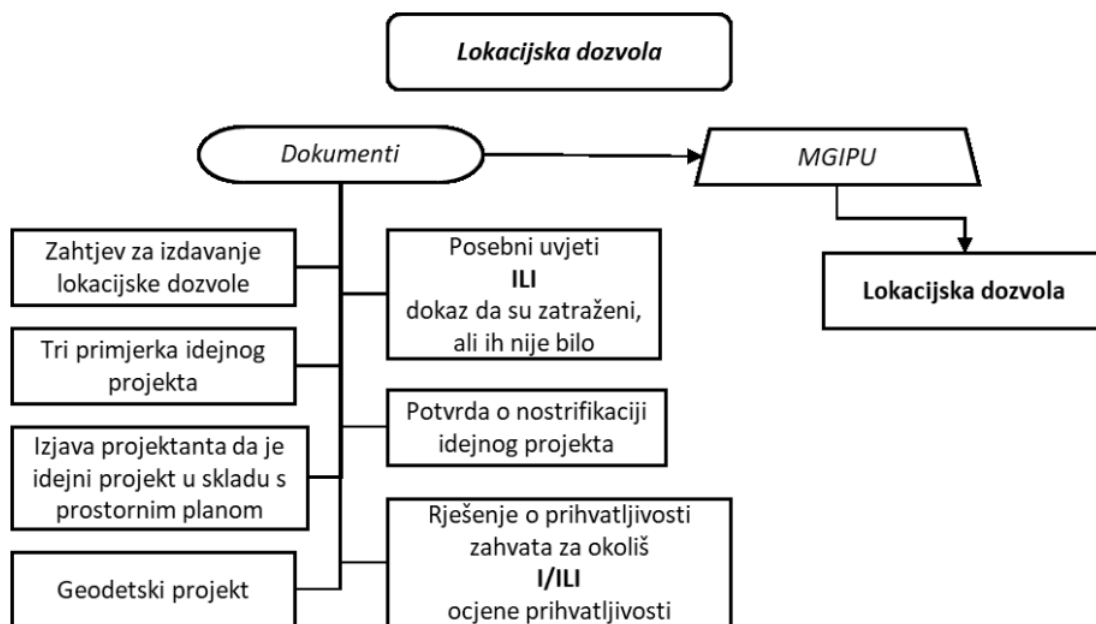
Lokacijska dozvola

Dokumenti

MGIPU

Lokacijska dozvola

Zahtjev za izdavanje lokacijske dozvole

Tri primjerka idejnog projekta

Izjava projektanta da je idejni projekt u skladu s prostornim planom

Geodetski projekt

Posebni uvjeti
**ILI**
dokaz da su zatraženi, ali ih nije bilo

Potvrda o nostrifikaciji idejnog projekta

Rješenje o prihvatljivosti zahvata za okoliš
**I/ILI**
ocjene prihvatljivosti